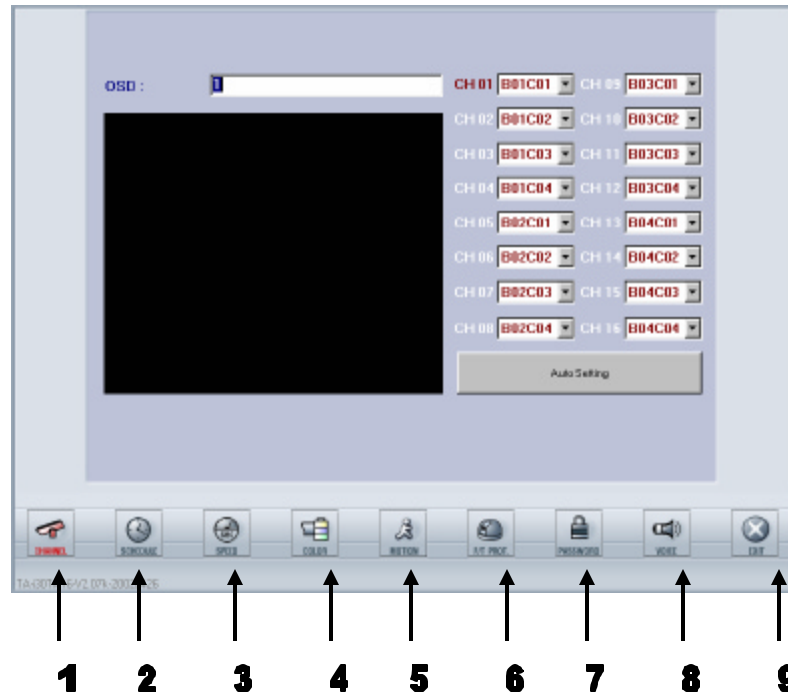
OSD : 1

CH 01 B01C01 CH 09 B03C01
CH 02 B01C02 CH 10 B03C02
CH 03 B01C03 CH 11 B03C03
CH 04 B01C04 CH 12 B03C04
CH 05 B02C01 CH 13 B04C01
CH 06 B02C02 CH 14 B04C02
CH 07 B02C03 CH 15 B04C03
CH 08 B02C04 CH 16 B04C04

Auto Setting

CHANNEL SCHEDULE SPEED COLOR MOTION P/T PROT. PASSWORD VOICE EXIT

TA-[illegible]V2 07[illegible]-200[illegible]06

1 2 3 4 5 6 7 8 9